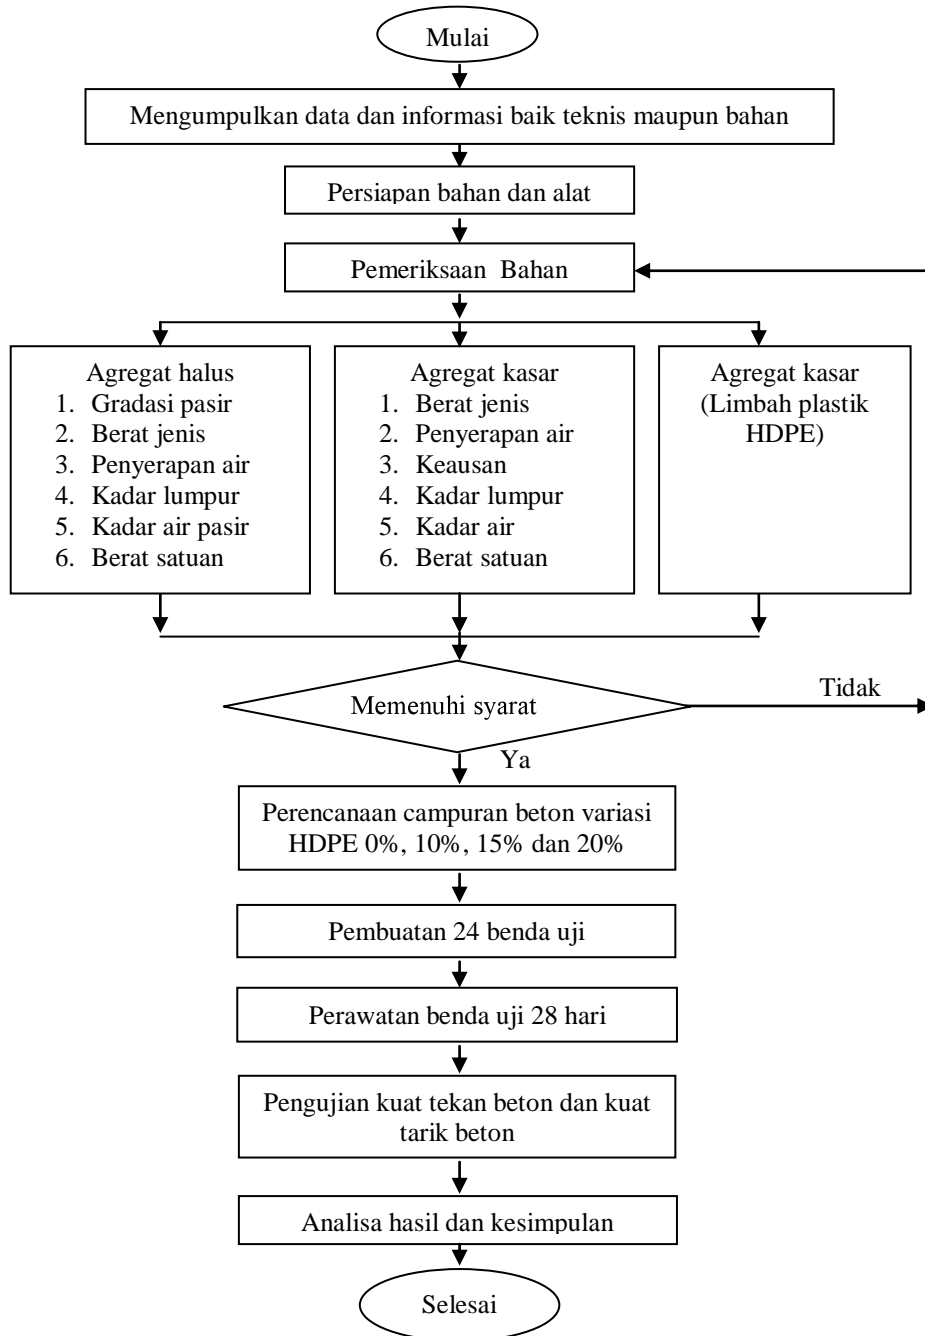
Mulai

Mengumpulkan data dan informasi baik teknis maupun bahan

Persiapan bahan dan alat

Pemeriksaan Bahan

Agregat halus
1. Gradasi pasir
2. Berat jenis
3. Penyerapan air
4. Kadar lumpur
5. Kadar air pasir
6. Berat satuan

Agregat kasar
1. Berat jenis
2. Penyerapan air
3. Keausan
4. Kadar lumpur
5. Kadar air
6. Berat satuan

Agregat kasar (Limbah plastik HDPE)

Memenuhi syarat

Tidak

Ya

Perencanaan campuran beton variasi HDPE 0%, 10%, 15% dan 20%

Pembuatan 24 benda uji

Perawatan benda uji 28 hari

Pengujian kuat tekan beton dan kuat tarik beton

Analisa hasil dan kesimpulan

Selesai